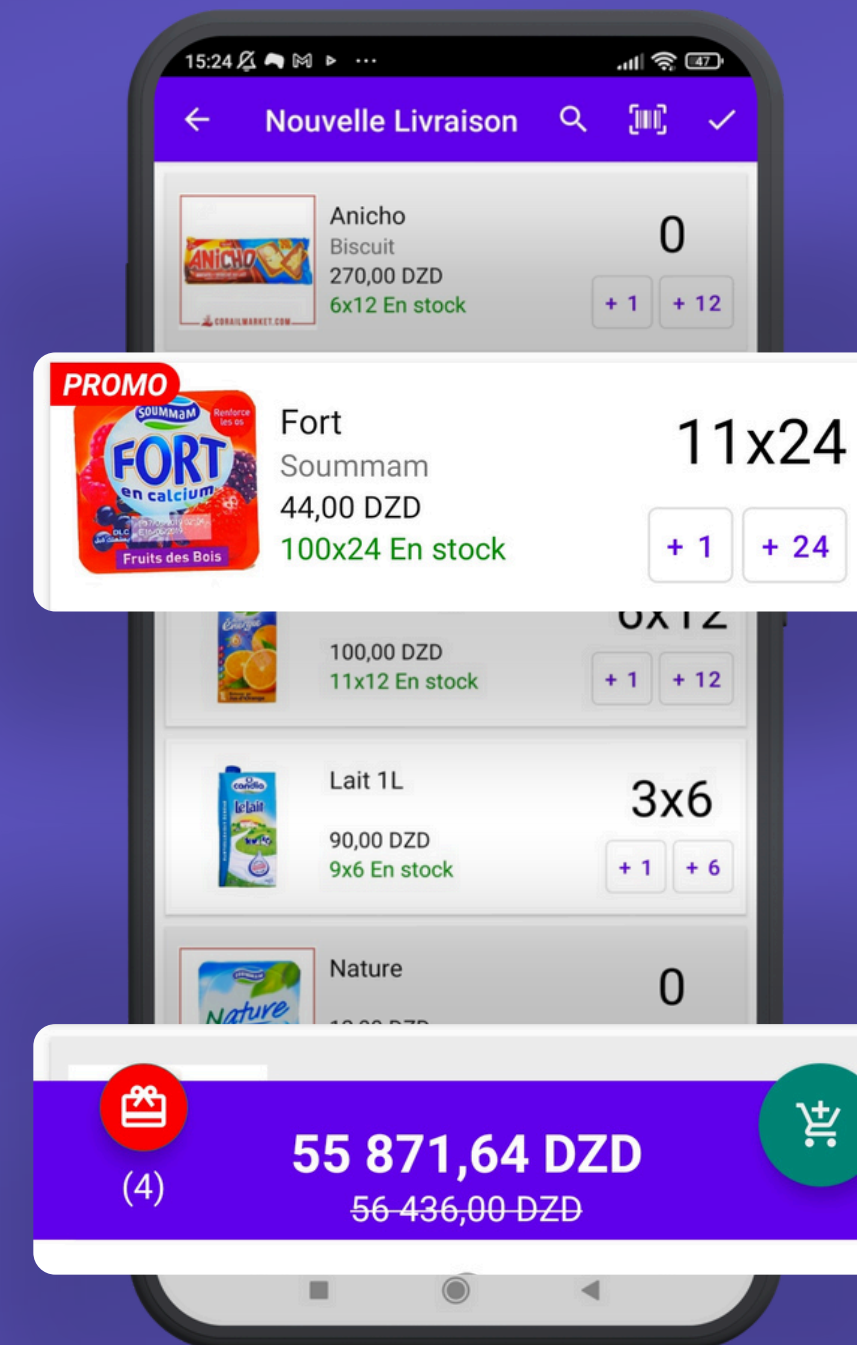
15:24

Nouvelle Livraison

ANICHO
CORAILMARKET.COM

Anicho
Biscuit
270,00 DZD
6x12 En stock

0

+ 1 + 12

PROMO

SOUMMAM
Renforce les os
FORT
en calcium
Fruits des Bois

Fort
Soummam
44,00 DZD
100x24 En stock

11x24

+ 1 + 24

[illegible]

100,00 DZD
11x12 En stock

+ 1 + 12

candia
le lait

Lait 1L

90,00 DZD
9x6 En stock

3x6

+ 1 + 6

Nature

Nature

0

(4)

55 871,64 DZD
56 436,00 DZD